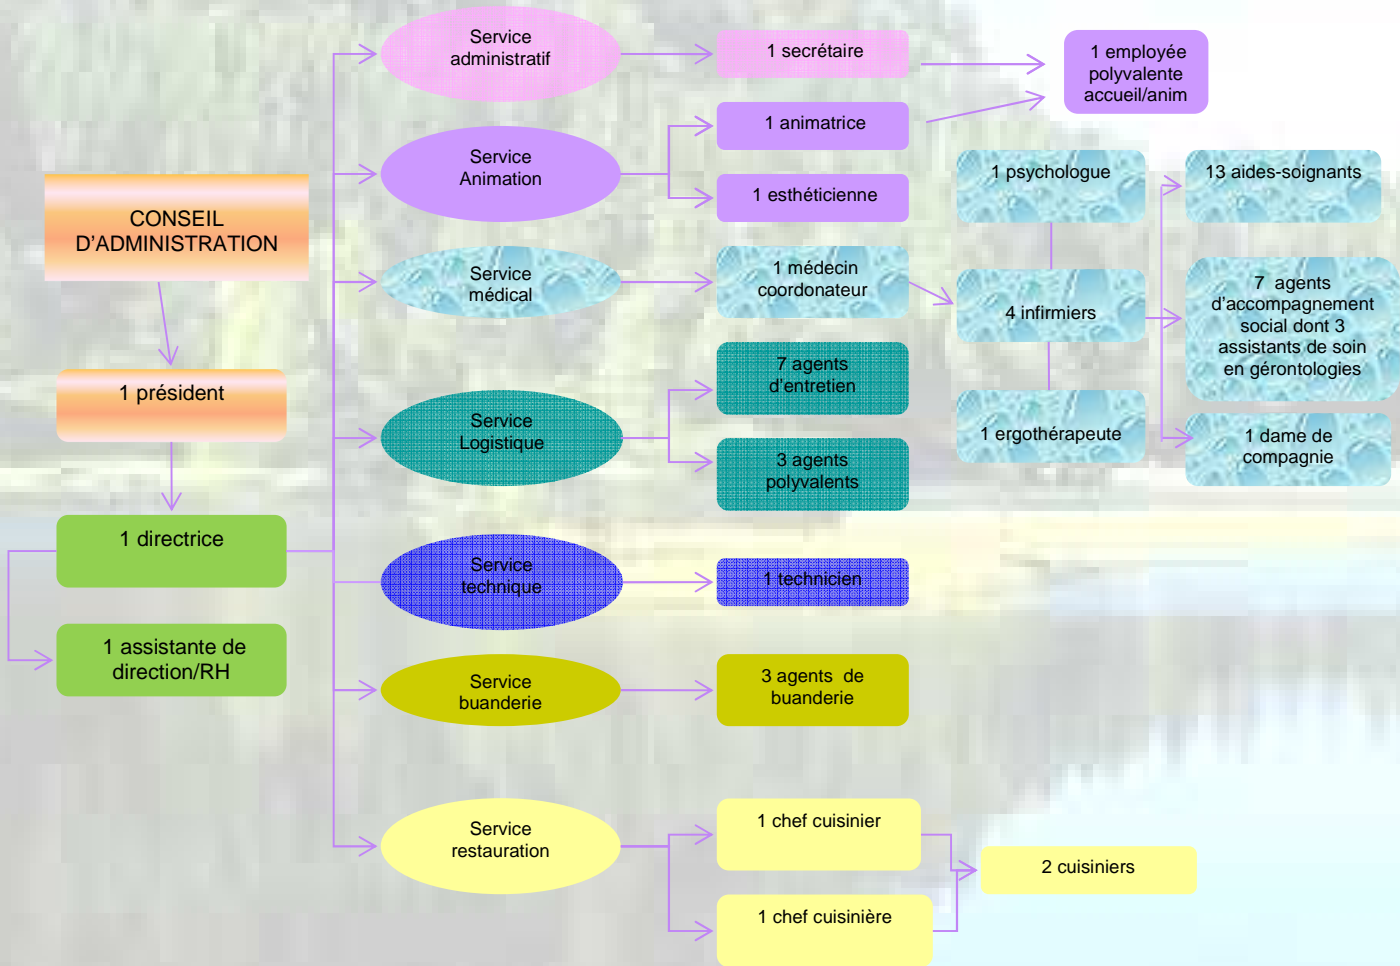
CONSEIL D'ADMINISTRATION

1 président

1 directrice

1 assistante de direction/RH

Service administratif

1 secrétaire

1 employée polyvalente accueil/anim

Service Animation

1 animatrice

1 esthéticienne

Service médical

1 médecin coordonateur

1 psychologue

4 infirmiers

1 ergothérapeute

13 aides-soignants

7 agents d'accompagnement social dont 3 assistants de soin en gérontologies

1 dame de compagnie

Service Logistique

7 agents d'entretien

3 agents polyvalents

Service technique

1 technicien

Service buanderie

3 agents de buanderie

Service restauration

1 chef cuisinier

1 chef cuisinière

2 cuisiniers